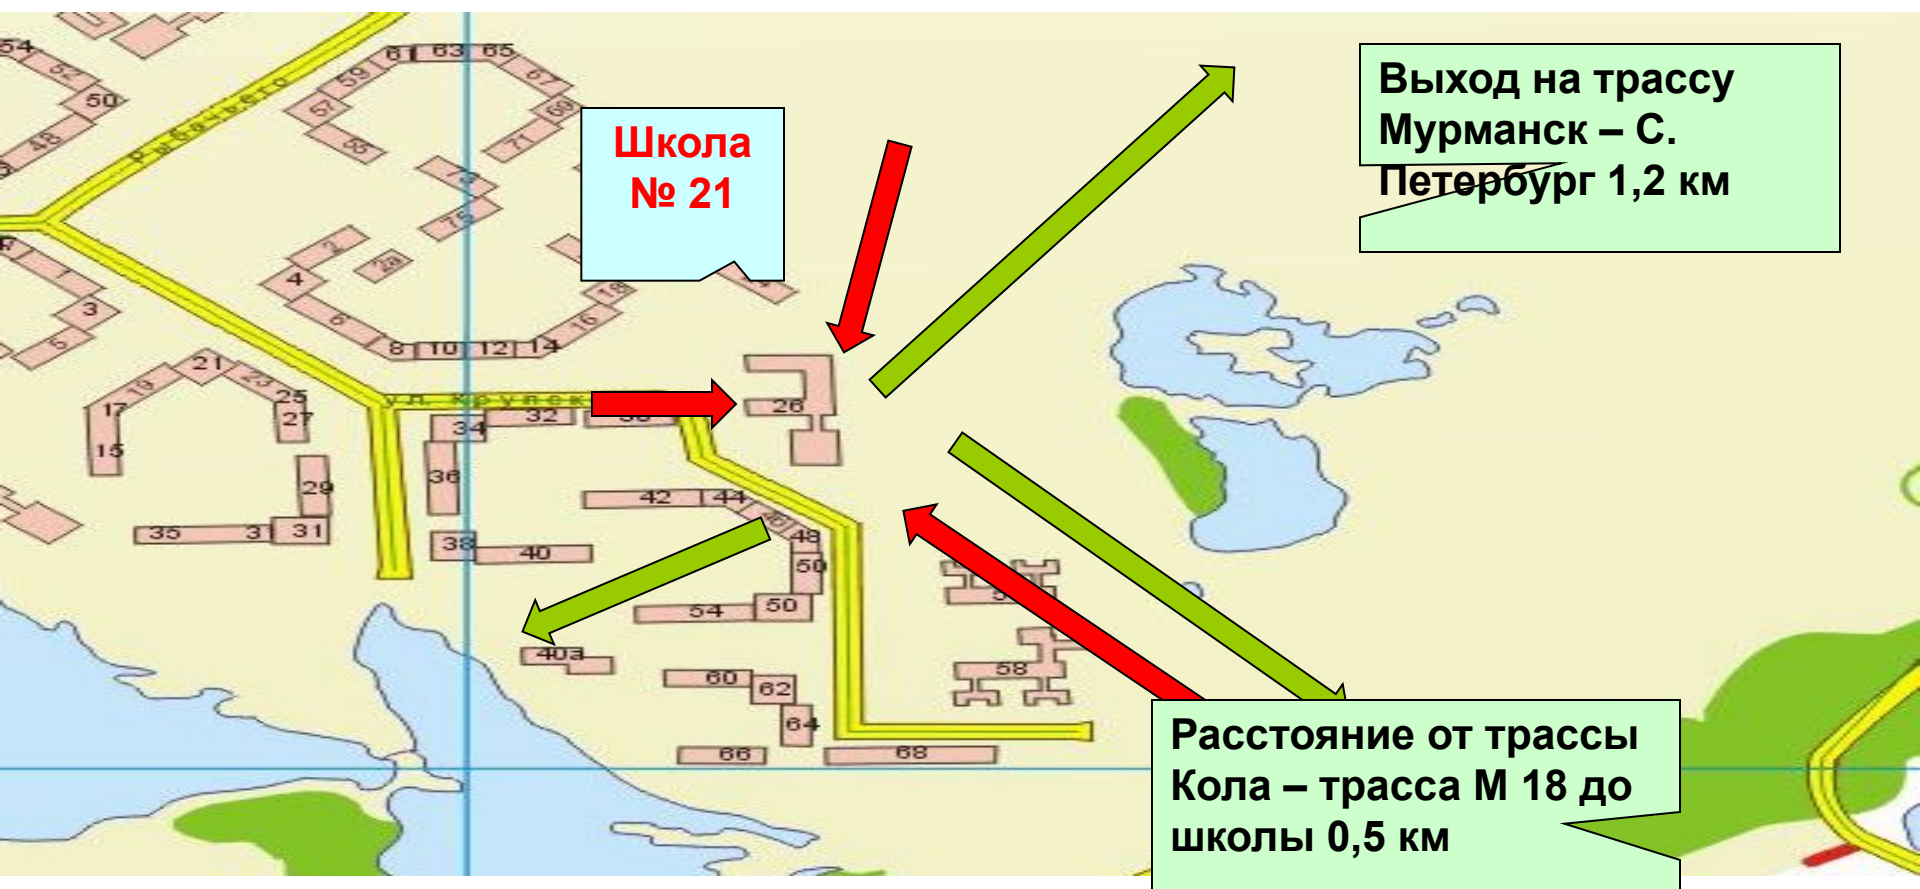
Школа № 21

Выход на трассу Мурманск – С. Петербург 1,2 км

Расстояние от трассы Кола – трасса М 18 до школы 0,5 км

54
52
50
48
81
63
65
67
69
71
57
59
55
73
75
2
2а
4
6
8
10
12
14
16
18
1
3
5
21
19
23
25
27
17
15
29
31
31
35
ул. Крупской
32
34
36
38
40
26
42
44
46
48
50
50
54
40а
60
62
64
66
68
58
Рыбачего